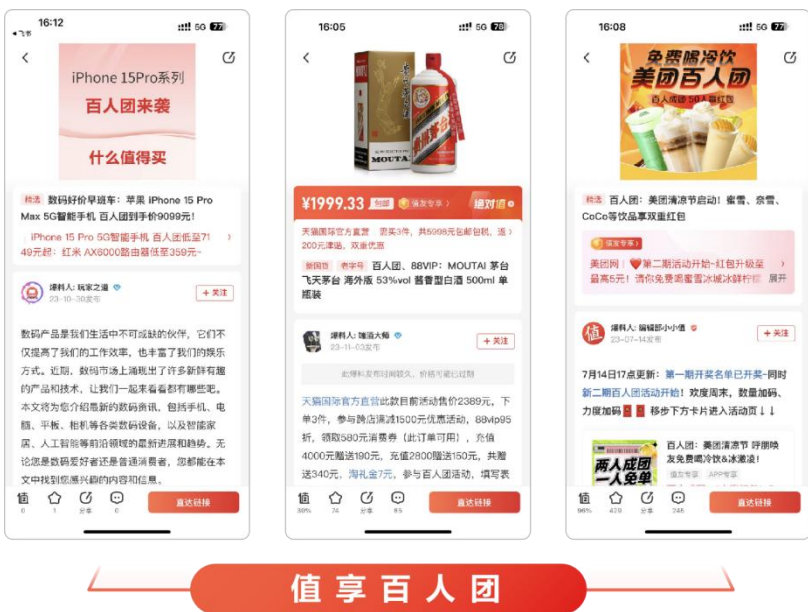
16:12 5G 77

iPhone 15Pro系列
百人团来袭
什么值得买

精选 数码好价早班车：苹果 iPhone 15 Pro Max 5G智能手机 百人团到手价9099元!

iPhone 15 Pro 5G智能手机 百人团低至71 49元起；红米 AX6000路由器低至359元~

爆料人：玩家之道
23-10-30发布
+关注

数码产品是我们生活中不可或缺的伙伴，它们不仅提高了我们的工作效率，也丰富了我们的娱乐方式。近期，数码市场上涌现出了许多新鲜有趣的产品和技术，让我们一起来看看都有哪些吧。本文将为您介绍最新的数码资讯，包括手机、电脑、平板、相机等各类数码设备，以及智能家居、人工智能等前沿领域的最新进展和趋势。无论您是数码爱好者还是普通消费者，您都能在本文中找到您感兴趣的内容和信息。

值 0 1 分享 0 直达链接

16:05 5G 78

MOUTAI

¥1999.33 到手 值友专享 绝对值
天猫国际官方直营 买3件，共5998元包邮包税，返200元津贴，叠加优惠
参团价 百人团、88VIP：MOUTAI 茅台 飞天茅台 海外版 53%vol 酱香型白酒 500ml 单瓶装

爆料人：嗑盐大师
23-11-03发布
+关注

此爆料发布时间较久，价格可能已过期

天猫国际官方直营此款目前活动售价2389元，下单3件，参与跨店满减1500元优惠活动，88vip95折，领取580元消费券（此订单可用），充值4000元赠送190元，充值2800赠送150元，共赠送340元，淘礼金7元，参与百人团活动，填写表

值 98% 74 分享 85 直达链接

16:08 5G 77

免费喝冷饮
美团百人团
百人成团 50人团红包

精选 百人团：美团清凉节启动！蜜雪、奈雪、CoCo等饮品享双重红包

值友专享
美团网 第二期活动开始-红包升级至最高5元！请你免费喝蜜雪冰城冰鲜柠檬 展开

值 爆料人：编辑部小小值
23-07-14发布
+关注

7月14日17点更新：第一期开奖名单已开奖-同时新二期百人团活动开始！欢度周末，数量加码、力度加码 移步下方卡片进入活动页↓↓

两人成团 一人免单
百人团：美团清凉节 呼朋唤友免费喝冷饮&冰激凌！
值友专享 APP专享

值 96% 429 分享 246 直达链接

值享百人团